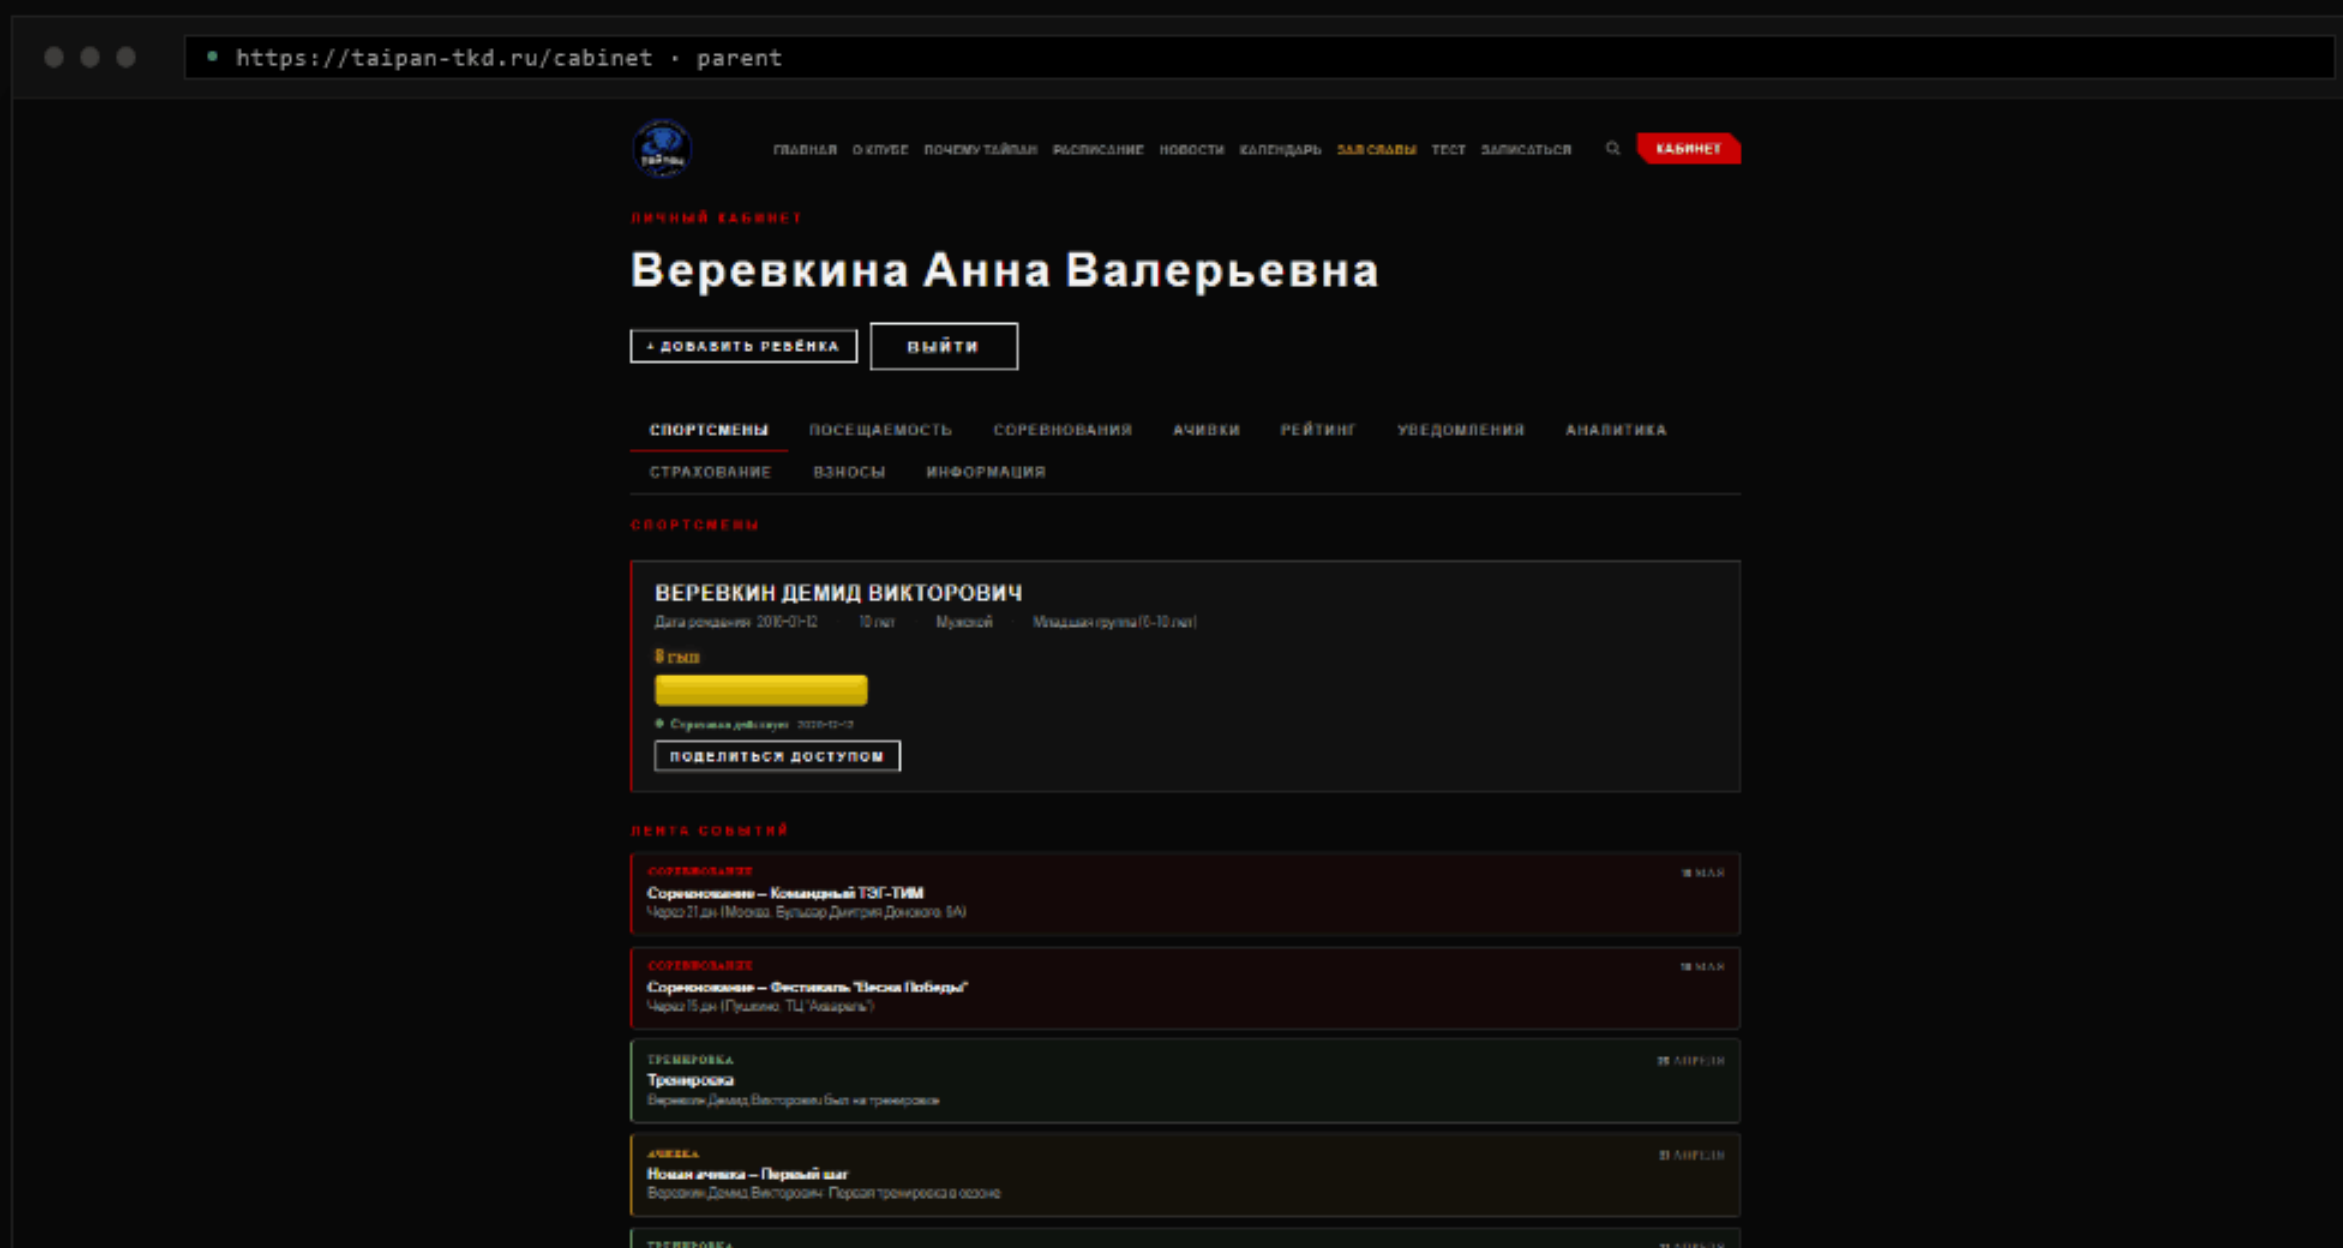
https://taipan-tkd.ru/cabinet · parent

ГЛАВНАЯ О КЛУБЕ ПОЧЕМУ ТАЙПАН РАСПИСАНИЕ НОВОСТИ КАЛЕНДАРЬ ЗАЛ СЛАВЫ ТЕСТ ЗАПИСАТЬСЯ КАБИНЕТ

ЛИЧНЫЙ КАБИНЕТ

Веревкина Анна Валерьевна

+ ДОБАВИТЬ РЕБЁНКА ВЫЙТИ

СПОРТСМЕНЫ ПОСЕЩАЕМОСТЬ СОРЕВНОВАНИЯ АЧИВКИ РЕЙТИНГ УВЕДОМЛЕНИЯ АНАЛИТИКА СТРАХОВАНИЕ ВЗНОСЫ ИНФОРМАЦИЯ

СПОРТСМЕНЫ

ВЕРЕВКИН ДЕМИД ВИКТОРОВИЧ

Дата рождения: 2016-01-12 · 10 лет · Мужской · Младшая группа (6-10 лет)

8 гып

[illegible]

ПОДЕЛИТЬСЯ ДОСТУПОМ

ЛЕНТА СОБЫТИЙ

СОРЕВНОВАНИЕ
Соревнование – Командный ТЭГ-ТИМ
Через 21 дн (Москва, Бульвар Дмитрия Донского, 5А)
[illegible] МАЯ

СОРЕВНОВАНИЕ
Соревнование – Фестиваль "Весна Победы"
Через 15 дн (Пушкино, ТЦ "Акварель")
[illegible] МАЯ

ТРЕНИРОВКА
Тренировка
Веревкин Демид Викторович был на тренировке
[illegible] АПРЕЛЯ

АЧИВКА
Новая ачивка – Первый шаг
Веревкин Демид Викторович: Первая тренировка в сезоне
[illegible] АПРЕЛЯ

ТРЕНИРОВКА